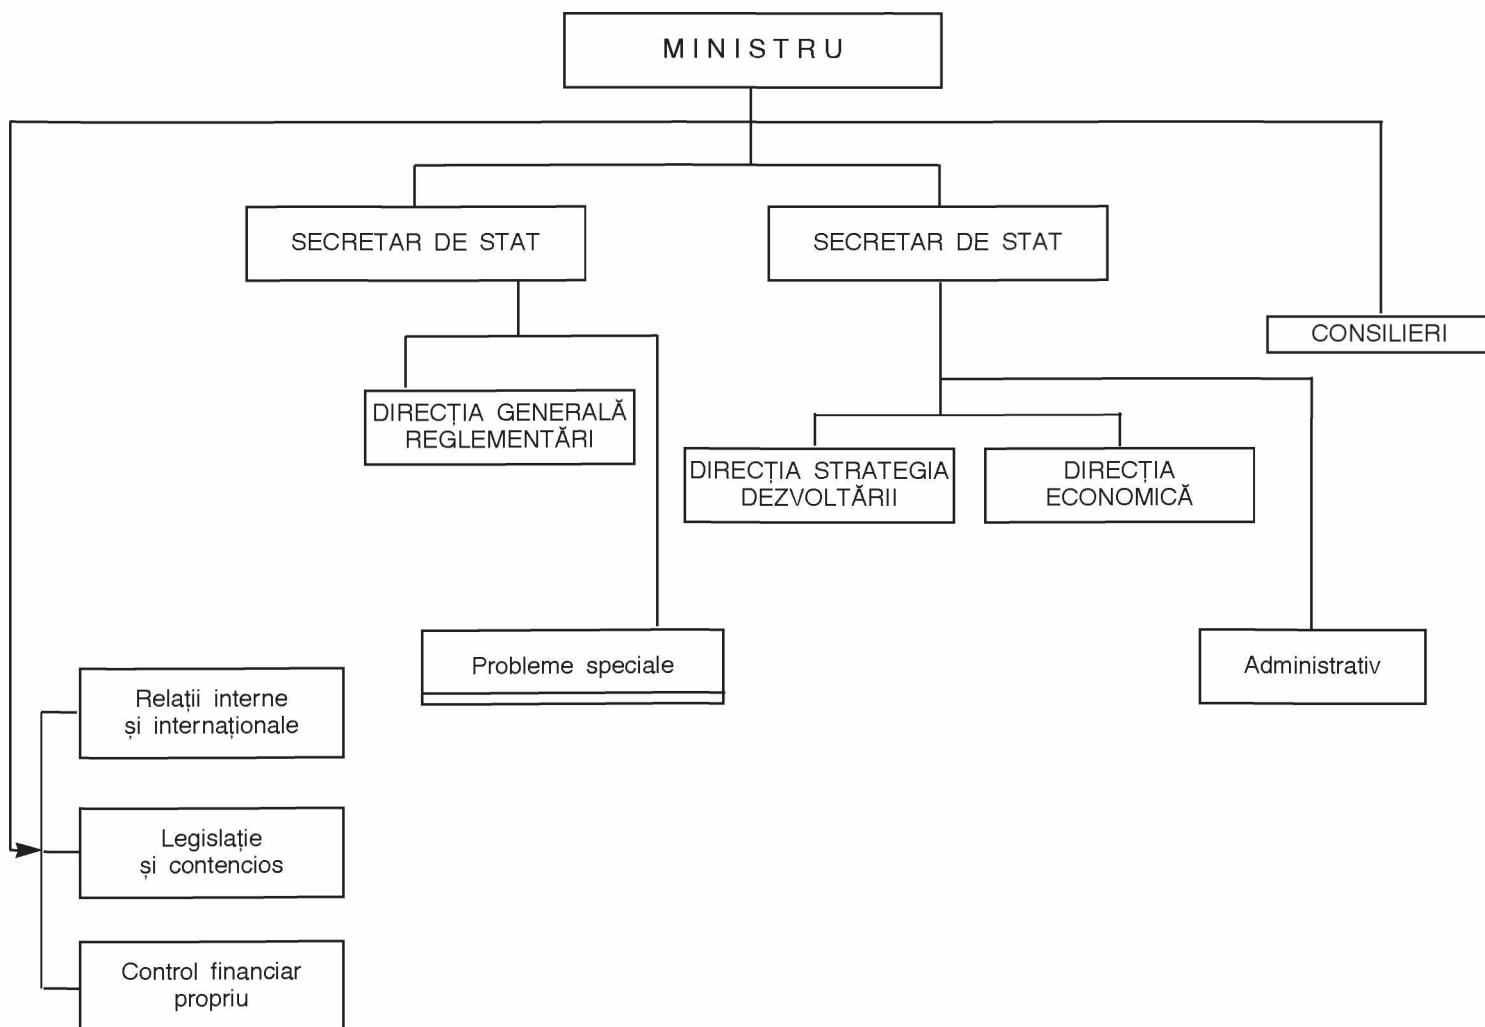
MINISTRU

SECRETAR DE STAT

SECRETAR DE STAT

CONSILIERI

DIRECȚIA GENERALĂ REGLEMENTĂRI

DIRECȚIA STRATEGIA DEZVOLTĂRII

DIRECȚIA ECONOMICĂ

Probleme speciale

Administrativ

Relații interne și internaționale

Legislație și contencios

Control financiar propriu